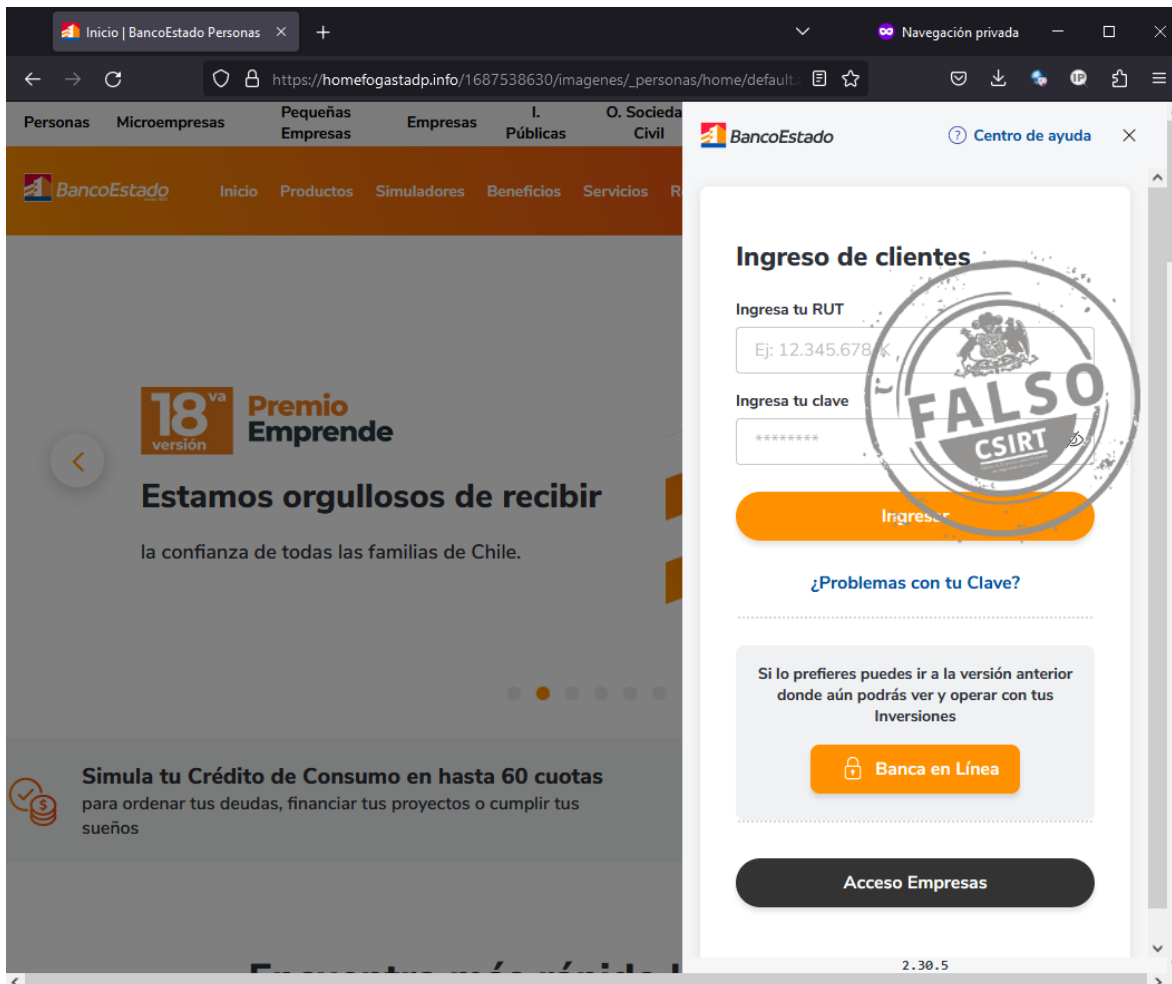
Inicio | BancoEstado Personas ✕ +
Navegación privada
https://homefogastadp.info/1687538630/imagenes/_personas/home/default.

Personas Microempresas Pequeñas Empresas Empresas I. Públicas O. Sociedad Civil

BancoEstado Inicio Productos Simuladores Beneficios Servicios R

18 va versión Premio Emprende

Estamos orgullosos de recibir

la confianza de todas las familias de Chile.

Simula tu Crédito de Consumo en hasta 60 cuotas
para ordenar tus deudas, financiar tus proyectos o cumplir tus sueños

BancoEstado Centro de ayuda ✕

Ingreso de clientes

Ingresa tu RUT
Ej: 12.345.678-K

Ingresa tu clave
********

Ingresar

¿Problemas con tu Clave?

Si lo prefieres puedes ir a la versión anterior donde aún podrás ver y operar con tus Inversiones

Banca en Línea

Acceso Empresas

2.30.5

FALSO
CSIRT

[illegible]